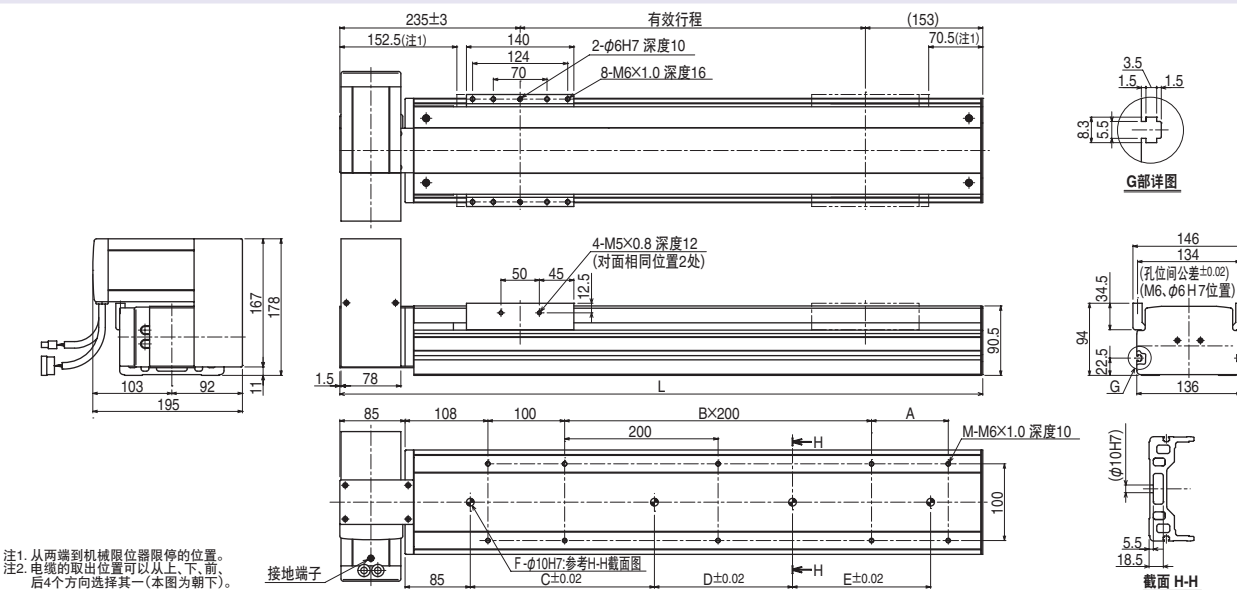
235±3
有效行程
(153)
152.5(注1)
140
2-$\phi$6H7 深度10
70.5(注1)
124
70
8-M6×1.0 深度16

3.5
1.5
1.5
8.3
5.5
G部详图

4-M5×0.8 深度12
(对面相同位置2处)
50
45
12.5
167
178
90.5
146
134
(孔位间公差±0.02)
(M6、$\phi$6H7位置)
34.5
94
22.5
G
136
103
92
11
195
1.5
78
L

85
108
100
B×200
A
200
H
M-M6×1.0 深度10
(\phi10H7)
100
F-$\phi$10H7:参考H-H截面图
H
5.5
18.5
截面 H-H
注1. 从两端到机械限位器限停的位置。
注2. 电缆的取出位置可以从上、下、前、后4个方向选择其一(本图为朝下)。
接地端子
85
C±0.02
D±0.02
E±0.02